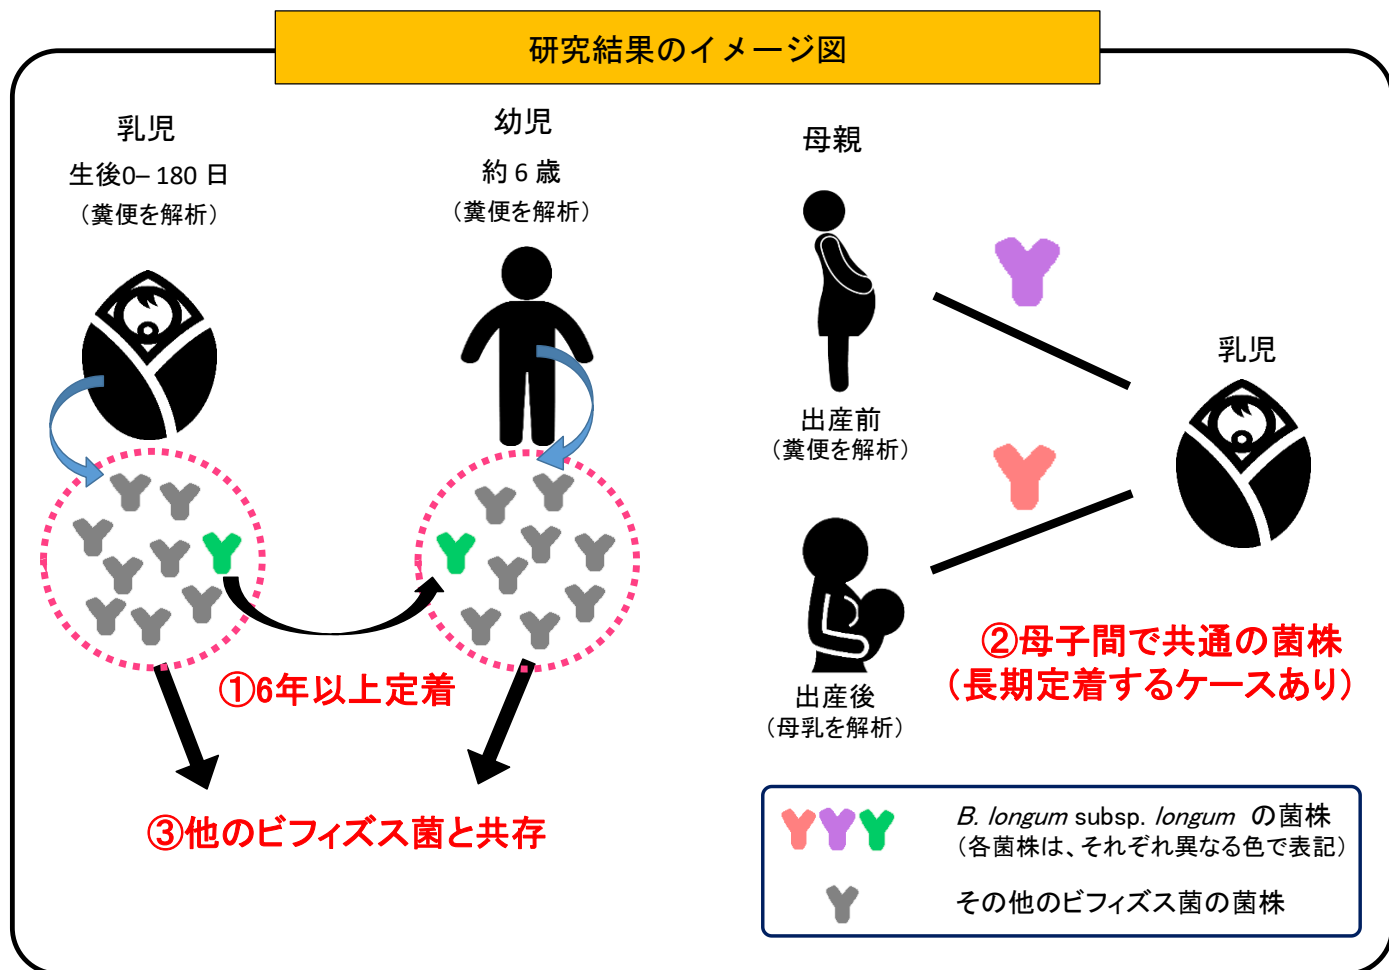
研究結果のイメージ図

乳児
生後0– 180 日
（糞便を解析）

幼児
約 6 歳
（糞便を解析）

母親

出産前
（糞便を解析）

出産後
（母乳を解析）

乳児

①6年以上定着

②母子間で共通の菌株
（長期定着するケースあり）

③他のビフィズス菌と共存

*B. longum* subsp. *longum* の菌株
（各菌株は、それぞれ異なる色で表記）

その他のビフィズス菌の菌株